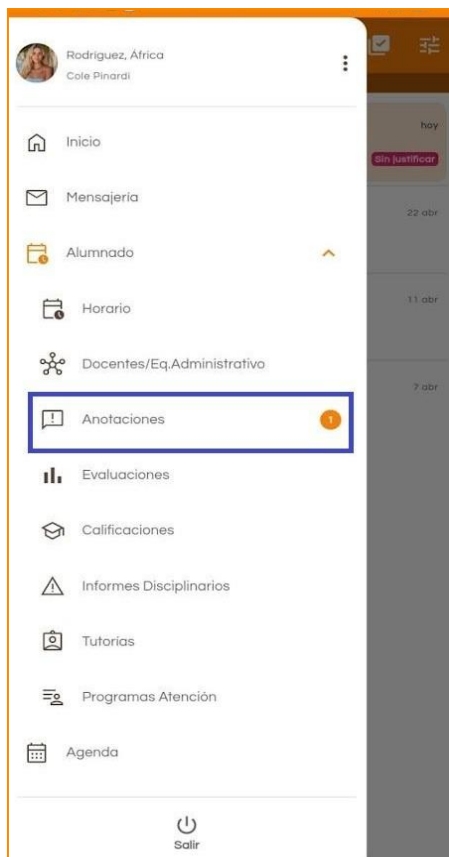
Rodriguez, África
Cole Pinardi

Inicio

Mensajería

Alumnado

Horario

Docentes/Eq.Administrativo

Anotaciones 1

Evaluaciones

Calificaciones

Informes Disciplinarios

Tutorías

Programas Atención

Agenda

Salir

hoy
Sin justificar
22 abr
11 abr
7 abr